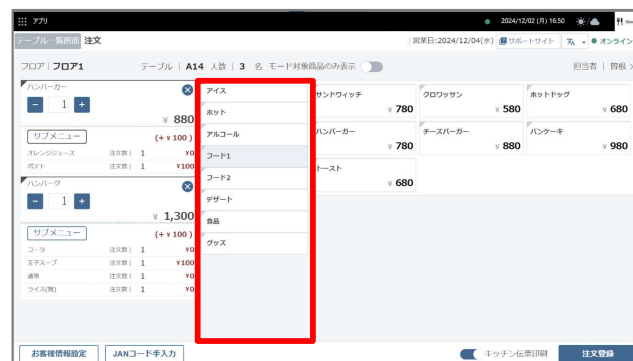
アプリ
2024/12/02 (月) 16:50
テーブル一覧画面 注文
営業日:2024/12/04(水) サポートサイト オンライン
フロア | フロア1
テーブル | A14 人数 | 3 名 モード対象商品のみ表示
担当者 | 費根 >
ハンバーガー
- 1 +
¥ 880
サブメニュー
(+ ¥ 100 )
オレンジジュース 注文数 | 1 ¥0
ポテト 注文数 | 1 ¥100
ハンバーグ
- 1 +
¥ 1,300
サブメニュー
(+ ¥ 100 )
コーラ 注文数 | 1 ¥0
玉子スープ 注文数 | 1 ¥100
通常 注文数 | 1 ¥0
ライス(無) 注文数 | 1 ¥0
アイス
ホット
アルコール
フード1
フード2
デザート
食品
グッズ
サンドウィッチ
¥ 780
クロワッサン
¥ 580
ホットドッグ
¥ 680
ハンバーガー
¥ 780
チーズバーガー
¥ 880
パンケーキ
¥ 980
トースト
¥ 680
お客様情報設定
JANコード手入力
キッチン伝票印刷
注文登録